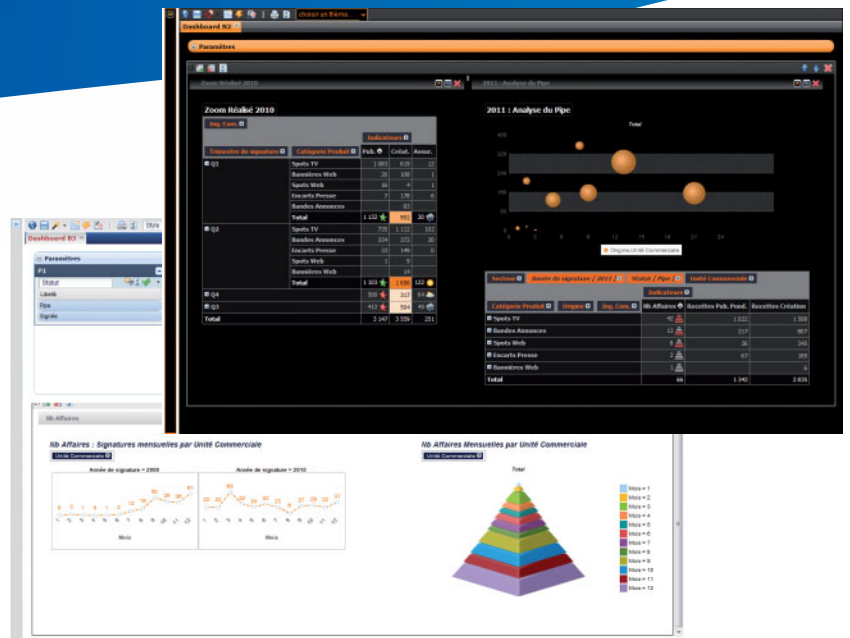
Dashboard N2

Paramètres

Zoom Réalisé 2010

2011 : Analyse du Pipe

Zoom Réalisé 2010

Rég. Com.

Indicateurs

| Trimestre de signature | Catégorie Produit | Pub. | Cotat. | Assur. |
|---|---|---|---|---|
| Q1 | Spots TV | 1 003 | 639 | 12 |
| | Bannières Web | 26 | 100 | 1 |
| | Spots Web | 16 | 4 | 1 |
| | Encarts Presse | 7 | 178 | 6 |
| | Bandes Annonces | | 87 | |
| | Total | 1 132 | 992 | 20 |
| Q2 | Spots TV | 735 | 1 112 | 102 |
| | Bandes Annonces | 224 | 372 | 20 |
| | Encarts Presse | 22 | 149 | 0 |
| | Spots Web | 1 | 9 | |
| | Bannières Web | | 14 | |
| | Total | 1 103 | 1 656 | 122 |
| Q4 | | 500 | 317 | 14 |
| Q3 | | 412 | 594 | 95 |
| Total | | 3 147 | 3 559 | 251 |

2011 : Analyse du Pipe

Total

Origine:Unité Commerciale

Secteur | Année de signature [ 2011 ] | Statut [ Pipe ] | Unité Commerciale

Indicateurs

| Catégorie Produit | Origine | Rég. Com. | Nb Affaires | Recettes Pub. Pond. | Recettes Création |
|---|---|---|---|---|---|
| Spots TV | | | 40 | 1 022 | 1 508 |
| Bandes Annonces | | | 12 | 217 | 807 |
| Spots Web | | | 8 | 36 | 345 |
| Encarts Presse | | | 2 | 67 | 289 |
| Bannières Web | | | 2 | | 6 |
| Total | | | 66 | 1 342 | 2 835 |

Dashboard N3

Paramètres

P1

Statut

Lâché

Pipe

Signée

Nb Affaires

Nb Affaires : Signatures mensuelles par Unité Commerciale

Unité Commerciale

Année de signature = 2009

Année de signature = 2010

Mois

Mois

Nb Affaires Mensuelles par Unité Commerciale

Unité Commerciale

Total

Mois = 1
Mois = 2
Mois = 3
Mois = 4
Mois = 5
Mois = 6
Mois = 7
Mois = 8
Mois = 9
Mois = 10
Mois = 11
Mois = 12